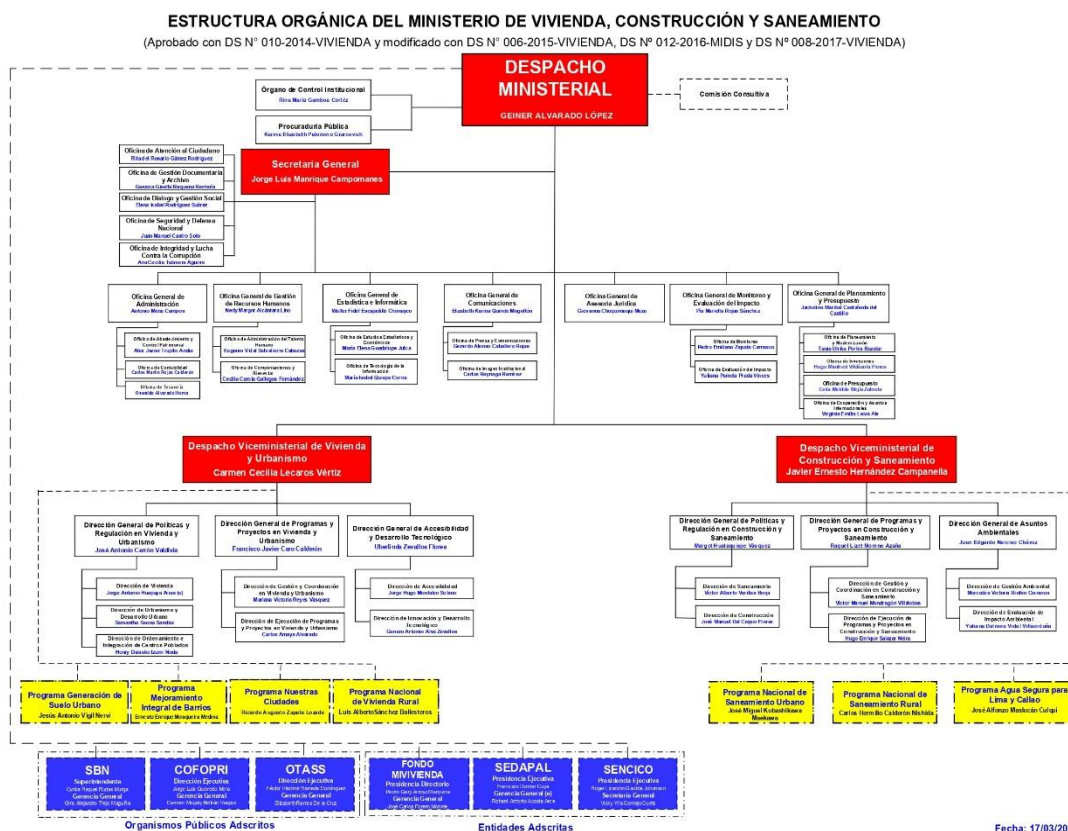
ESTRUCTURA ORGÁNICA DEL MINISTERIO DE VIVIENDA, CONSTRUCCIÓN Y SANEAMIENTO
(Aprobado con DS N° 010-2014-VIVIENDA y modificado con DS N° 006-2015-VIVIENDA, DS Nº 012-2016-MIDIS y DS Nº 008-2017-VIVIENDA)

DESPACHO MINISTERIAL
GEINER ALVARADO LÓPEZ

Órgano de Control Institucional
Rina María Gamboa Cortéz

Procuraduría Pública
Karina Elizabeth Palomino Gracovich

Comisión Consultiva

Oficina de Atención al Ciudadano
Rita del Rosario Gómez Rodríguez

Oficina de Gestión Documentaria y Archivo
Gessica Gisella Baquero Bertolo

Oficina de Diálogo y Gestión Social
Elena Isabel Rodríguez Salmer

Oficina de Seguridad y Defensa Nacional
Juan Manuel Castro Soto

Oficina de Integridad y Lucha Contra la Corrupción
Ana Cecilia Tataresco Aguirre

Secretaría General
Jorge Luis Manrique Campomanes

Oficina General de Administración
Antonio Mena Campos

Oficina de Abastecimiento y Control Patrimonial
Alex Javier Trujillo Ambo

Oficina de Contabilidad
Carlos Martín Rojas Calderón

Oficina de Tesorería
Gosaldo Alvarado Roma

Oficina General de Gestión de Recursos Humanos
Nely Margot Alcántara Lino

Oficina de Administración del Talento Humano
Eugenio Vidal Sabattrero Cabezas

Oficina de Compensaciones y Bienestar
Cecilia Carola Gallegos Fernández

Oficina General de Estadística e Informática
Walter Fidel Escapatido Chonayco

Oficina de Estudios Estadísticos y Económicos
María Elena Guadalupe Julca

Oficina de Tecnología de la Información
María Isabel Quispe Correa

Oficina General de Comunicaciones
Elizabeth Karena Guardo Magallón

Oficina de Prensa y Comunicaciones
Gerardo Alonso Caballero Rojas

Oficina de Imagen Institucional
Carlos Reynaga Ramírez

Oficina General de Asesoría Jurídica
Giovanna Choquemaque Mozo

Oficina General de Monitoreo y Evaluación del Impacto
Pía Marcela Rojas Sánchez

Oficina de Monitoreo
Pedro Emiliano Zapata Carrasco

Oficina de Evaluación de Impacto
Yuliana Pamela Prada Vivero

Oficina General de Planeamiento y Presupuesto
Jackeline Marisol Castañeda del Castillo

Oficina de Planeamiento y Modernización
Tania Ursita Pertea Bayolar

Oficina de Inversiones
Hugo Manfred Villalacta Flores

Oficina de Presupuesto
Cesar Matilde Rojas Jalenda

Oficina de Cooperación y Asuntos Internacionales
Virginia Emilia Lesse Ale

Despacho Viceministerial de Vivienda y Urbanismo
Carmen Cecilia Lecaros Vértiz

Despacho Viceministerial de Construcción y Saneamiento
Javier Ernesto Hernández Campanella

Dirección General de Políticas y Regulación en Vivienda y Urbanismo
José Antonio Cerrón Valdivia

Dirección de Vivienda
Jorge Antonio Huayapa Arauco (e)

Dirección de Urbanismo y Desarrollo Urbano
Samantha Osorio Godoy

Dirección de Ordenamiento e Integración de Centros Poblados
Henry Oswaldo Izarra Neira

Dirección General de Programas y Proyectos en Vivienda y Urbanismo
Francisco Javier Caro Calderón

Dirección de Gestión y Coordinación en Vivienda y Urbanismo
Mariano Victoria Reyes Vásquez

Dirección de Ejecución de Programas y Proyectos en Vivienda y Urbanismo
Carlos Amaya Alvarado

Dirección General de Accesibilidad y Desarrollo Tecnológico
Ubelinda Zevallos Flores

Dirección de Accesibilidad
Jorge Hugo Mendoza Salinas

Dirección de Innovación y Desarrollo Tecnológico
Genaro Antonio Alva Zevallos

Dirección General de Políticas y Regulación en Construcción y Saneamiento
Margot Huatangague Vásquez

Dirección de Saneamiento
Víctor Alberto Vardivo Borja

Dirección de Construcción
José Manuel Del Carpio Flores

Dirección General de Programas y Proyectos en Construcción y Saneamiento
Raquel Lizet Herrera Azaña

Dirección de Gestión y Coordinación en Construcción y Saneamiento
Víctor Manuel Mendragón Villalobos

Dirección de Ejecución de Programas y Proyectos en Construcción y Saneamiento
Hugo Enrique Salazar Nolas

Dirección General de Asuntos Ambientales
Juan Edgardo Narciso Chávez

Dirección de Gestión Ambiental
Mercedes Victoria Muñoz Cisneros

Dirección de Evaluación de Impacto Ambiental
Yuliana Carmen Vidal Villacorta

Programa Generación de Suelo Urbano
Jesús Antonio Vigil Nervi

Programa Mejoramiento Integral de Barrios
Ernesto Enrique Mosquera Medina

Programa Nuestras Ciudades
Ricardo Augusto Zapata Lozada

Programa Nacional de Vivienda Rural
Luis Alberto Sánchez Ballesteros

Programa Nacional de Saneamiento Urbano
José Miguel Kobashikawa Maekawa

Programa Nacional de Saneamiento Rural
Carlos Hermilio Calderón Nishida

Programa Agua Segura para Lima y Callao
José Alfonso Maslucán Culqui

SBN
Superintendente
Cynthia Raquel Rubio Murga
Gerencia General
Eric Alejandro Trejo Miguiña

COFOPRI
Dirección Ejecutiva
Jorge Luis Quevedo Mera
Gerencia General
Carmen Mirtelly Beltrán Vargas

OTASS
Dirección Ejecutiva
Víctor Vladimir Tuesta Domínguez
Gerencia General
Elizabeth Ramos De La Cruz

FONDO MIVIVIENDA
Presidencia Directorio
Pedro Gary Arenas Mangano
Gerencia General
José Carlos Flores Novoa

SEDAPAL
Presidencia Ejecutiva
Francisco Dumler Cuya
Gerencia General (e)
Richard Arnaldo Acosta Arce

SENCICO
Presidencia Ejecutiva
Roger Leandro Gavidia Johanson
Secretaría General
Vicky Vila Cornejo Castro

Organismos Públicos Adscritos

Entidades Adscritas

Fecha: 17/03/20